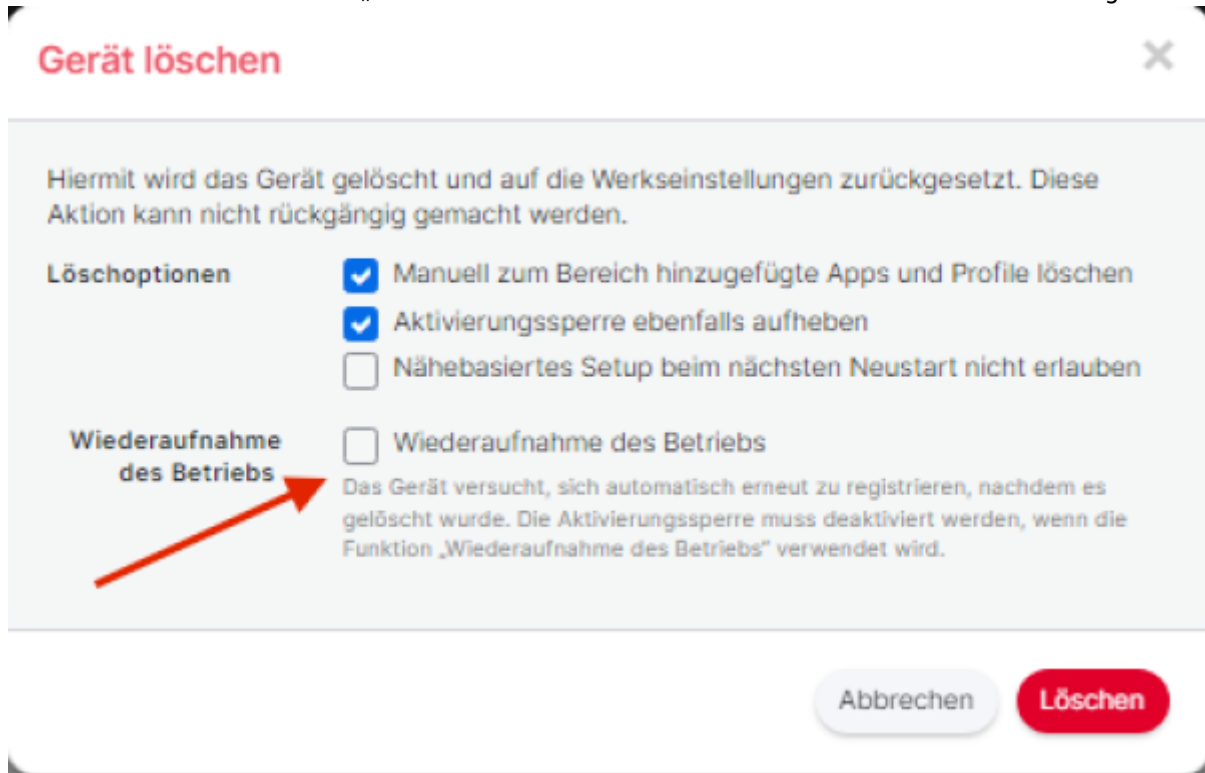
Gerät löschen

×

Hiermit wird das Gerät gelöscht und auf die Werkseinstellungen zurückgesetzt. Diese Aktion kann nicht rückgängig gemacht werden.

Löschoptionen

Manuell zum Bereich hinzugefügte Apps und Profile löschen

Aktivierungssperre ebenfalls aufheben

Nähebasiertes Setup beim nächsten Neustart nicht erlauben

Wiederaufnahme des Betriebs

Wiederaufnahme des Betriebs

Das Gerät versucht, sich automatisch erneut zu registrieren, nachdem es gelöscht wurde. Die Aktivierungssperre muss deaktiviert werden, wenn die Funktion „Wiederaufnahme des Betriebs" verwendet wird.

Abbrechen

Löschen